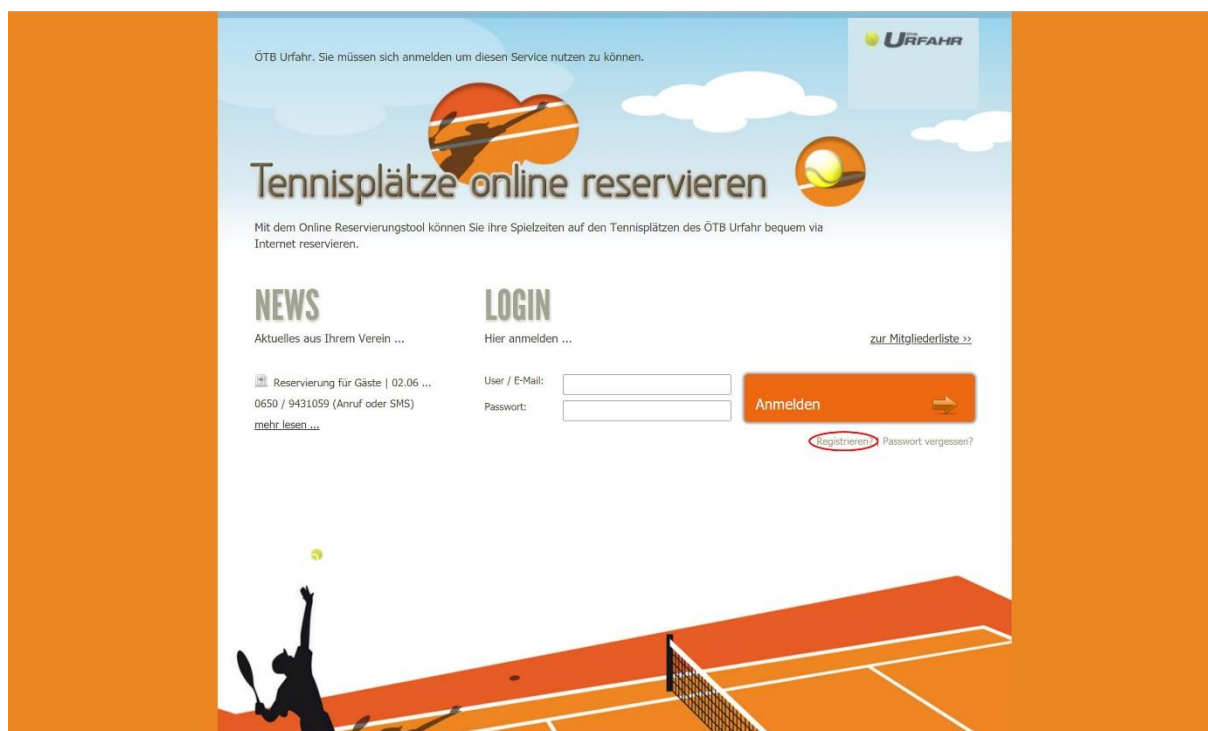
ÖTB Urfahr. Sie müssen sich anmelden um diesen Service nutzen zu können.

URFAHR

Tennisplätze online reservieren

Mit dem Online Reservierungstool können Sie ihre Spielzeiten auf den Tennisplätzen des ÖTB Urfahr bequem via Internet reservieren.

NEWS
Aktuelles aus Ihrem Verein ...

Reservierung für Gäste | 02.06 ...
0650 / 9431059 (Anruf oder SMS)
mehr lesen ...

LOGIN
Hier anmelden ...

zur Mitgliederliste ››

User / E-Mail:
Passwort:

Anmelden

Registrieren? Passwort vergessen?